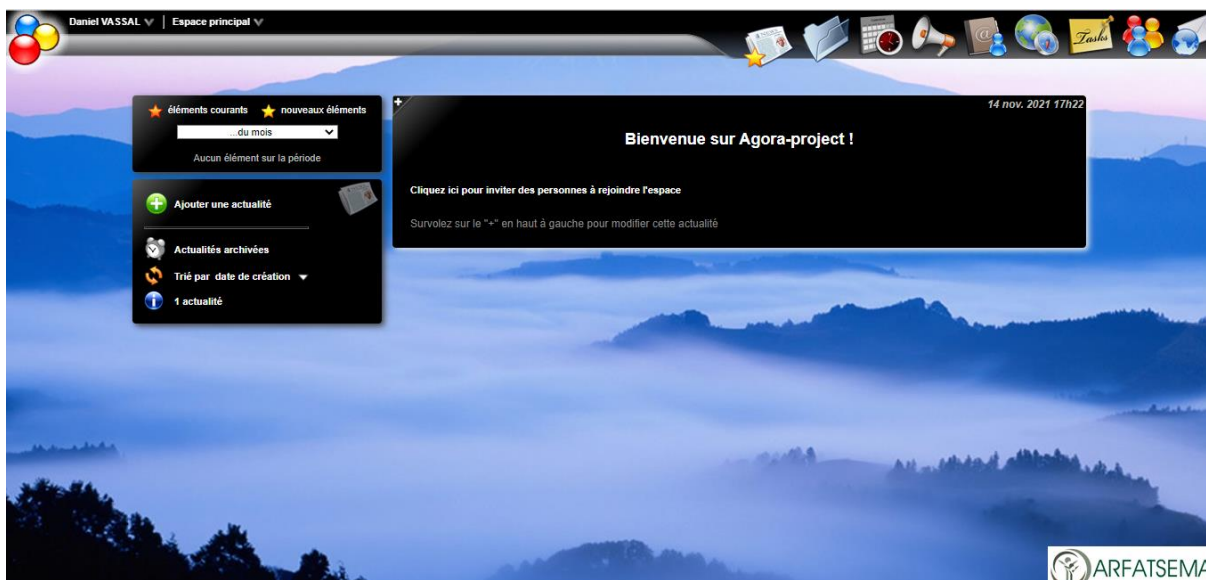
Daniel VASSAL | Espace principal

Tasks

éléments courants nouveaux éléments

...du mois

Aucun élément sur la période

Ajouter une actualité

Actualités archivées

Trié par date de création

1 actualité

14 nov. 2021 17h22

Bienvenue sur Agora-project !

Cliquez ici pour inviter des personnes à rejoindre l'espace

Survolez sur le "+" en haut à gauche pour modifier cette actualité

ARFATSEMA